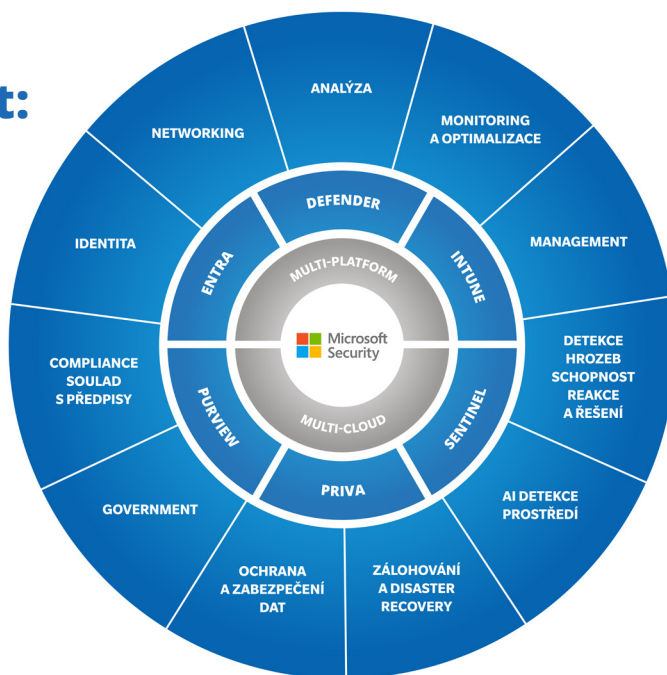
t:

ANALÝZA

MONITORING A OPTIMALIZACE

MANAGEMENT

DETEKCE HROZEB SCHOPNOST REAKCE A ŘEŠENÍ

AI DETEKCE PROSTŘEDÍ

ZÁLOHOVÁNÍ A DISASTER RECOVERY

OCHRANA A ZABEZPEČENÍ DAT

GOVERNMENT

COMPLIANCE SOULAD S PŘEDPISY

IDENTITA

NETWORKING

DEFENDER

INTUNE

SENTINEL

PRIVA

PURVIEW

ENTRA

MULTI-PLATFORM

Microsoft Security

MULTI-CLOUD